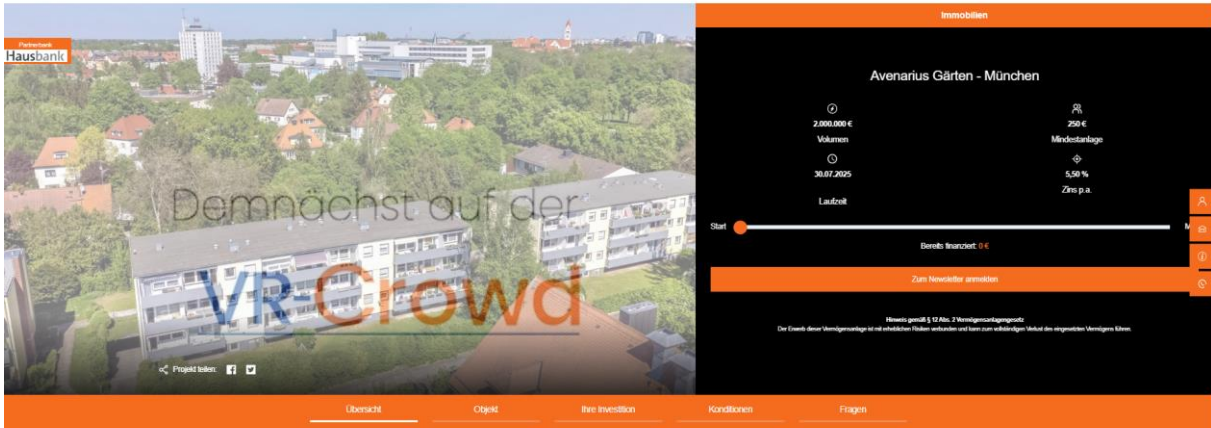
Partnerbank
Hausbank

Demnächst auf der
VR-Crowd

Projekt teilen:

Immobilien

Avenarius Gärten - München

2.000.000 €
Volumen

250 €
Mindestanlage

30.07.2025
Laufzeit

5,50 %
Zins p.a.

Start

M

Bereits finanziert: 0 €

Zum Newsletter anmelden

Hinweis gemäß § 12 Abs. 2 Vermögensanlagengesetz
Der Erwerb dieser Vermögensanlage ist mit erheblichen Risiken verbunden und kann zum vollständigen Verlust des eingesetzten Vermögens führen.

Übersicht
Objekt
Ihre Investition
Konditionen
Fragen